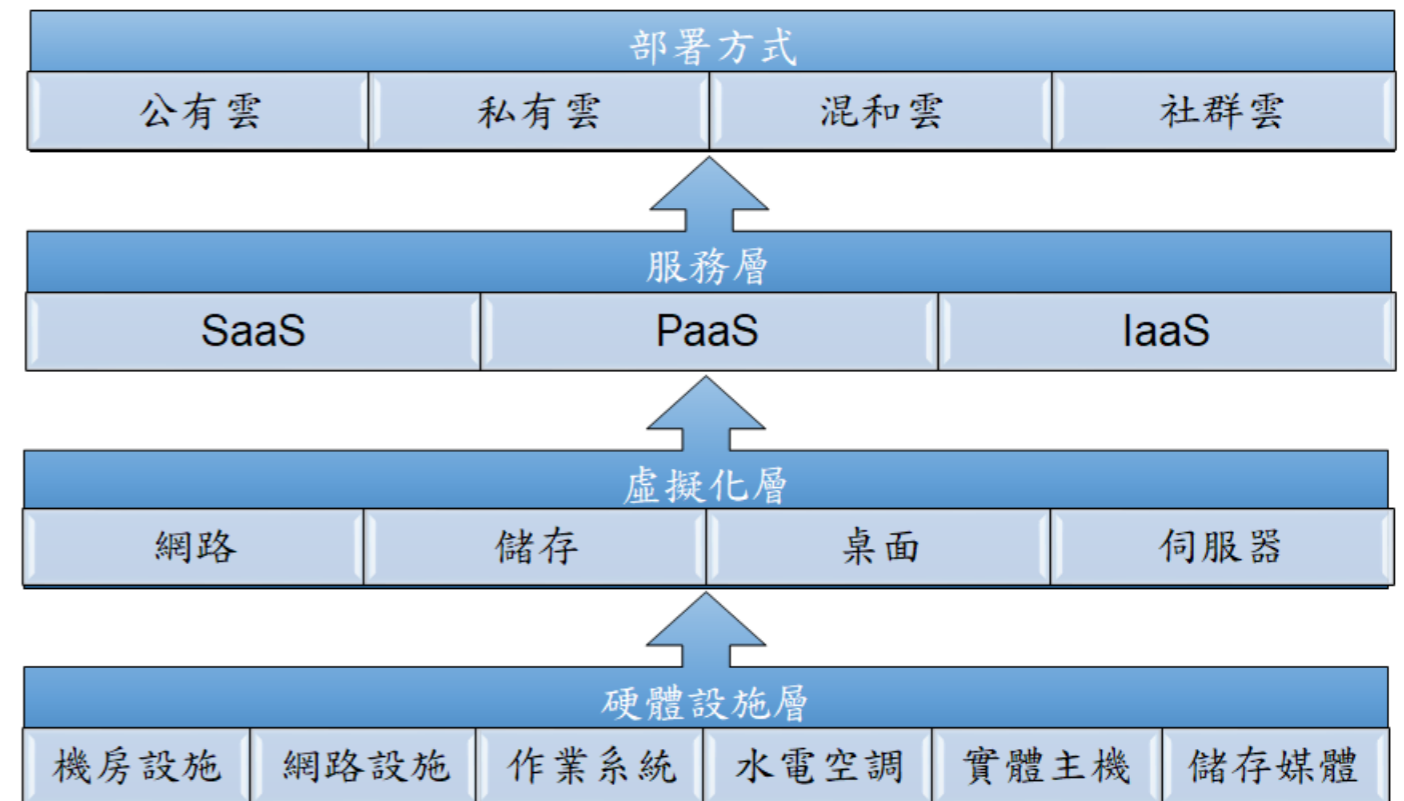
部署方式

| 公有雲 | 私有雲 | 混和雲 | 社群雲 |
|---|---|---|---|

服務層

| SaaS | PaaS | IaaS |
|---|---|---|

虛擬化層

| 網路 | 儲存 | 桌面 | 伺服器 |
|---|---|---|---|

硬體設施層

| 機房設施 | 網路設施 | 作業系統 | 水電空調 | 實體主機 | 儲存媒體 |
|---|---|---|---|---|---|